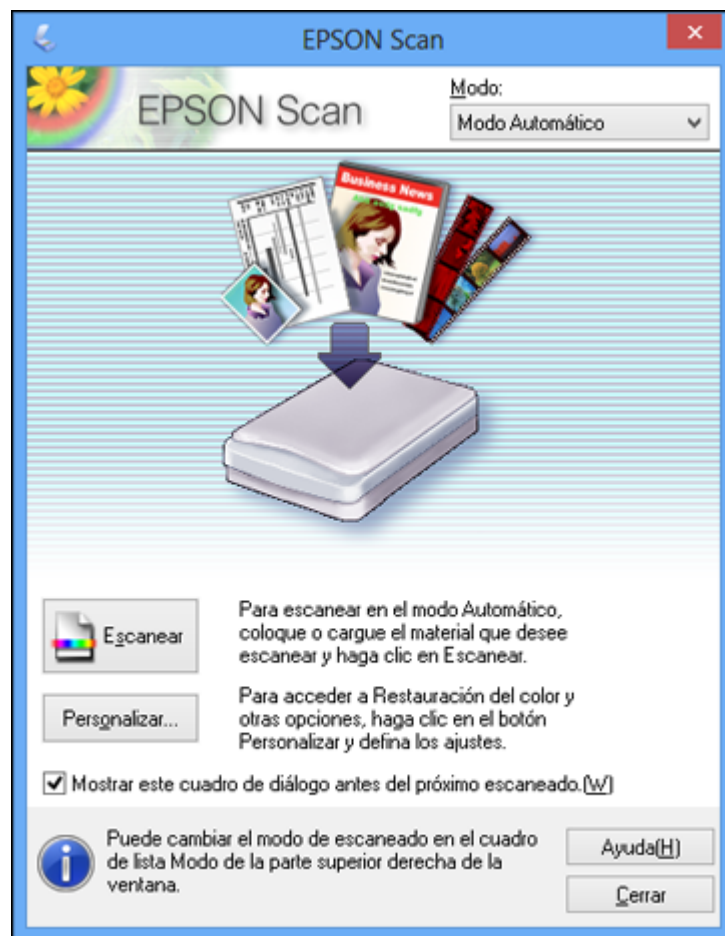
EPSON Scan

EPSON Scan

Modo:

Modo Automático

Business News

Escanear

Para escanear en el modo Automático, coloque o cargue el material que desee escanear y haga clic en Escanear.

Personalizar...

Para acceder a Restauración del color y otras opciones, haga clic en el botón Personalizar y defina los ajustes.

Mostrar este cuadro de diálogo antes del próximo escaneado.(W)

Puede cambiar el modo de escaneado en el cuadro de lista Modo de la parte superior derecha de la ventana.

Ayuda(H)

Cerrar